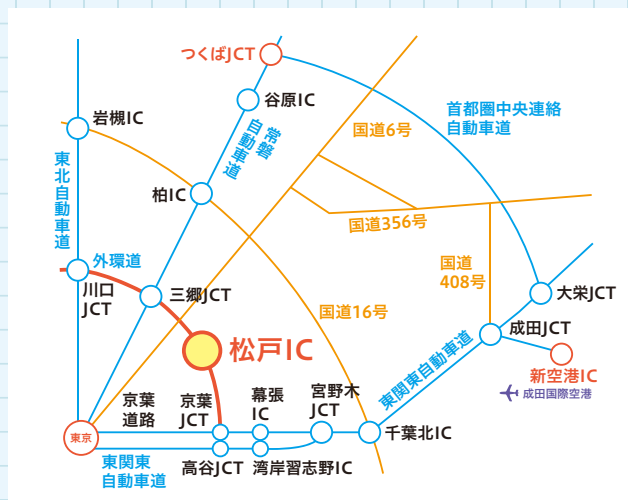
つくばJCT
谷原IC
岩槻IC
常磐自動車道
首都圏中央連絡自動車道
国道6号
東北自動車道
柏IC
国道356号
外環道
国道408号
川口JCT
三郷JCT
国道16号
大栄JCT
成田JCT
松戸IC
東関東自動車道
新空港IC
成田国際空港
京葉道路
京葉JCT
幕張IC
宮野木JCT
千葉北IC
東京
東関東自動車道
高谷JCT
湾岸習志野IC